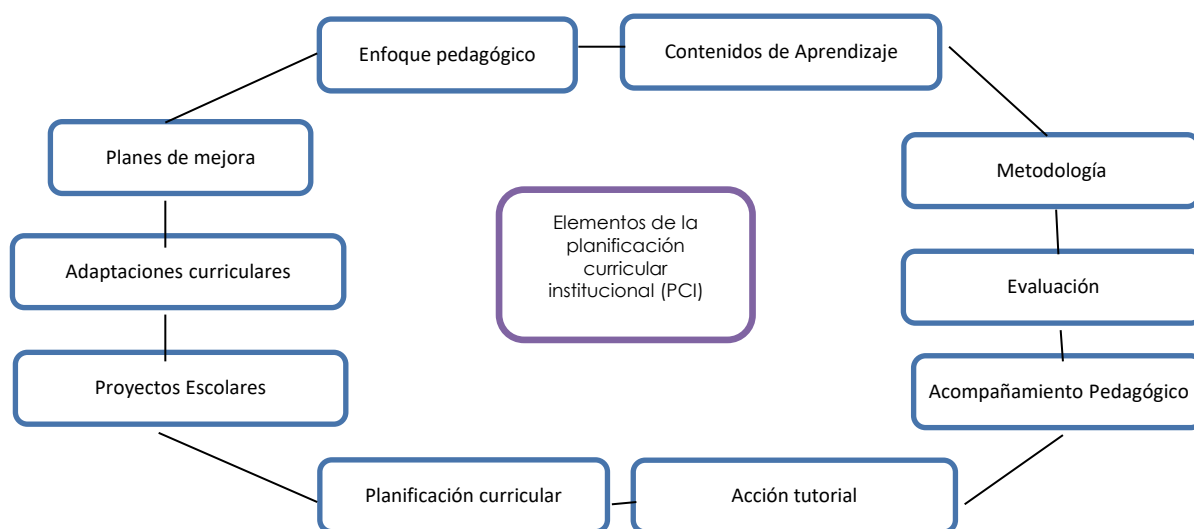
Elementos de la planificación curricular institucional (PCI)

Enfoque pedagógico

Contenidos de Aprendizaje

Metodología

Evaluación

Acompañamiento Pedagógico

Acción tutorial

Planificación curricular

Proyectos Escolares

Adaptaciones curriculares

Planes de mejora